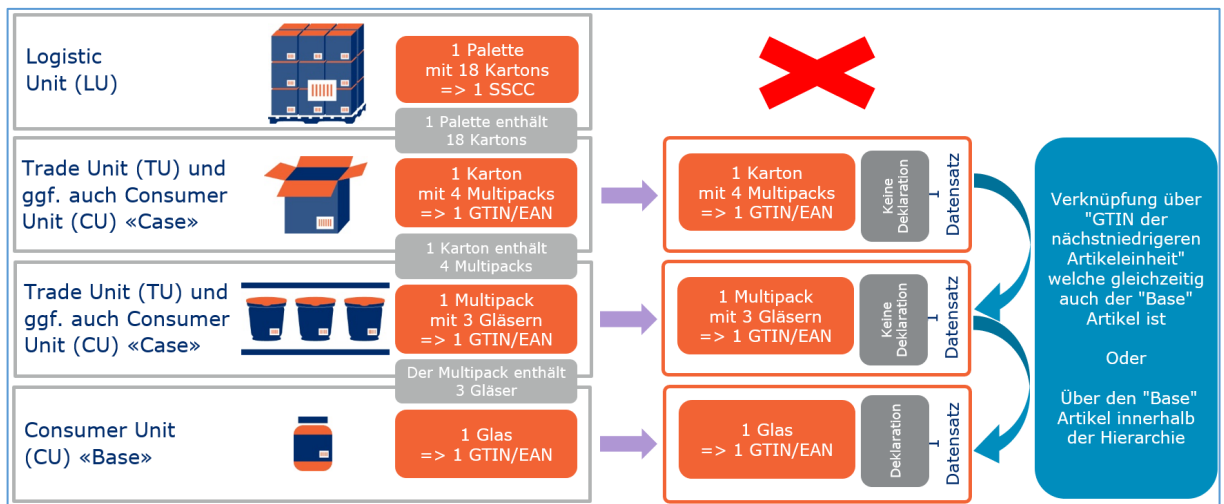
Logistic Unit (LU)

1 Palette mit 18 Kartons => 1 SSCC

1 Palette enthält 18 Kartons

Trade Unit (TU) und ggf. auch Consumer Unit (CU) «Case»

1 Karton mit 4 Multipacks => 1 GTIN/EAN

1 Karton mit 4 Multipacks => 1 GTIN/EAN

Keine Deklaration

1 Datensatz

1 Karton enthält 4 Multipacks

Trade Unit (TU) und ggf. auch Consumer Unit (CU) «Case»

1 Multipack mit 3 Gläsern => 1 GTIN/EAN

1 Multipack mit 3 Gläsern => 1 GTIN/EAN

Keine Deklaration

1 Datensatz

Der Multipack enthält 3 Gläser

Consumer Unit (CU) «Base»

1 Glas => 1 GTIN/EAN

1 Glas => 1 GTIN/EAN

Deklaration

1 Datensatz

Verknüpfung über "GTIN der nächstniedrigeren Artikeleinheit" welche gleichzeitig auch der "Base" Artikel ist

Oder

Über den "Base" Artikel innerhalb der Hierarchie